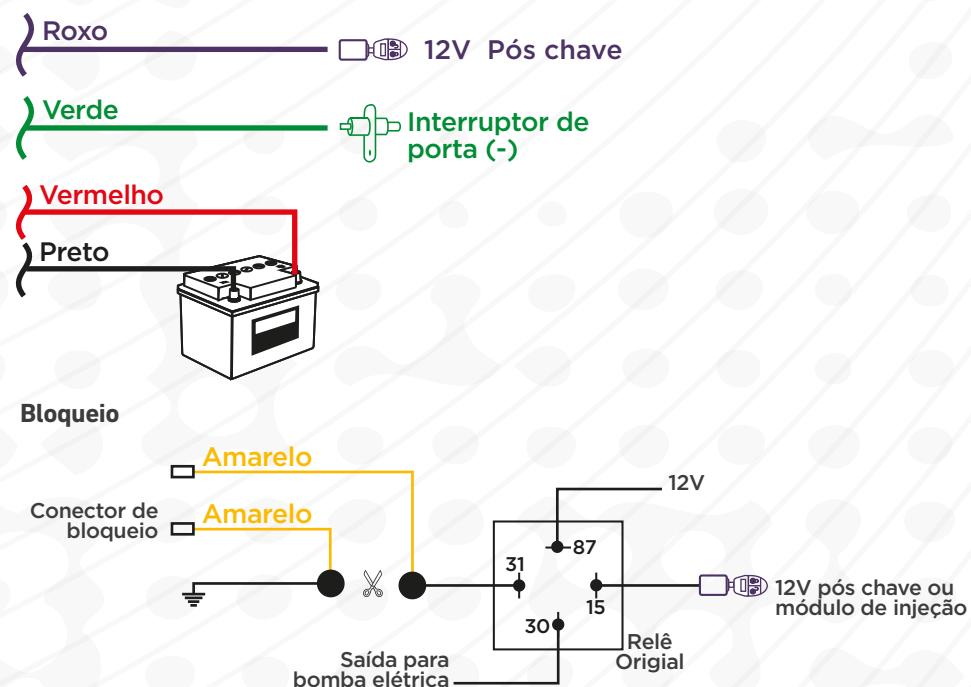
Roxo

12V Pós chave

Verde

Interruptor de porta (-)

Vermelho

Preto

Bloqueio

Amarelo

Amarelo

Conector de bloqueio

12V

87

31

15

30

12V pós chave ou módulo de injeção

Relê Origial

Saída para bomba elétrica